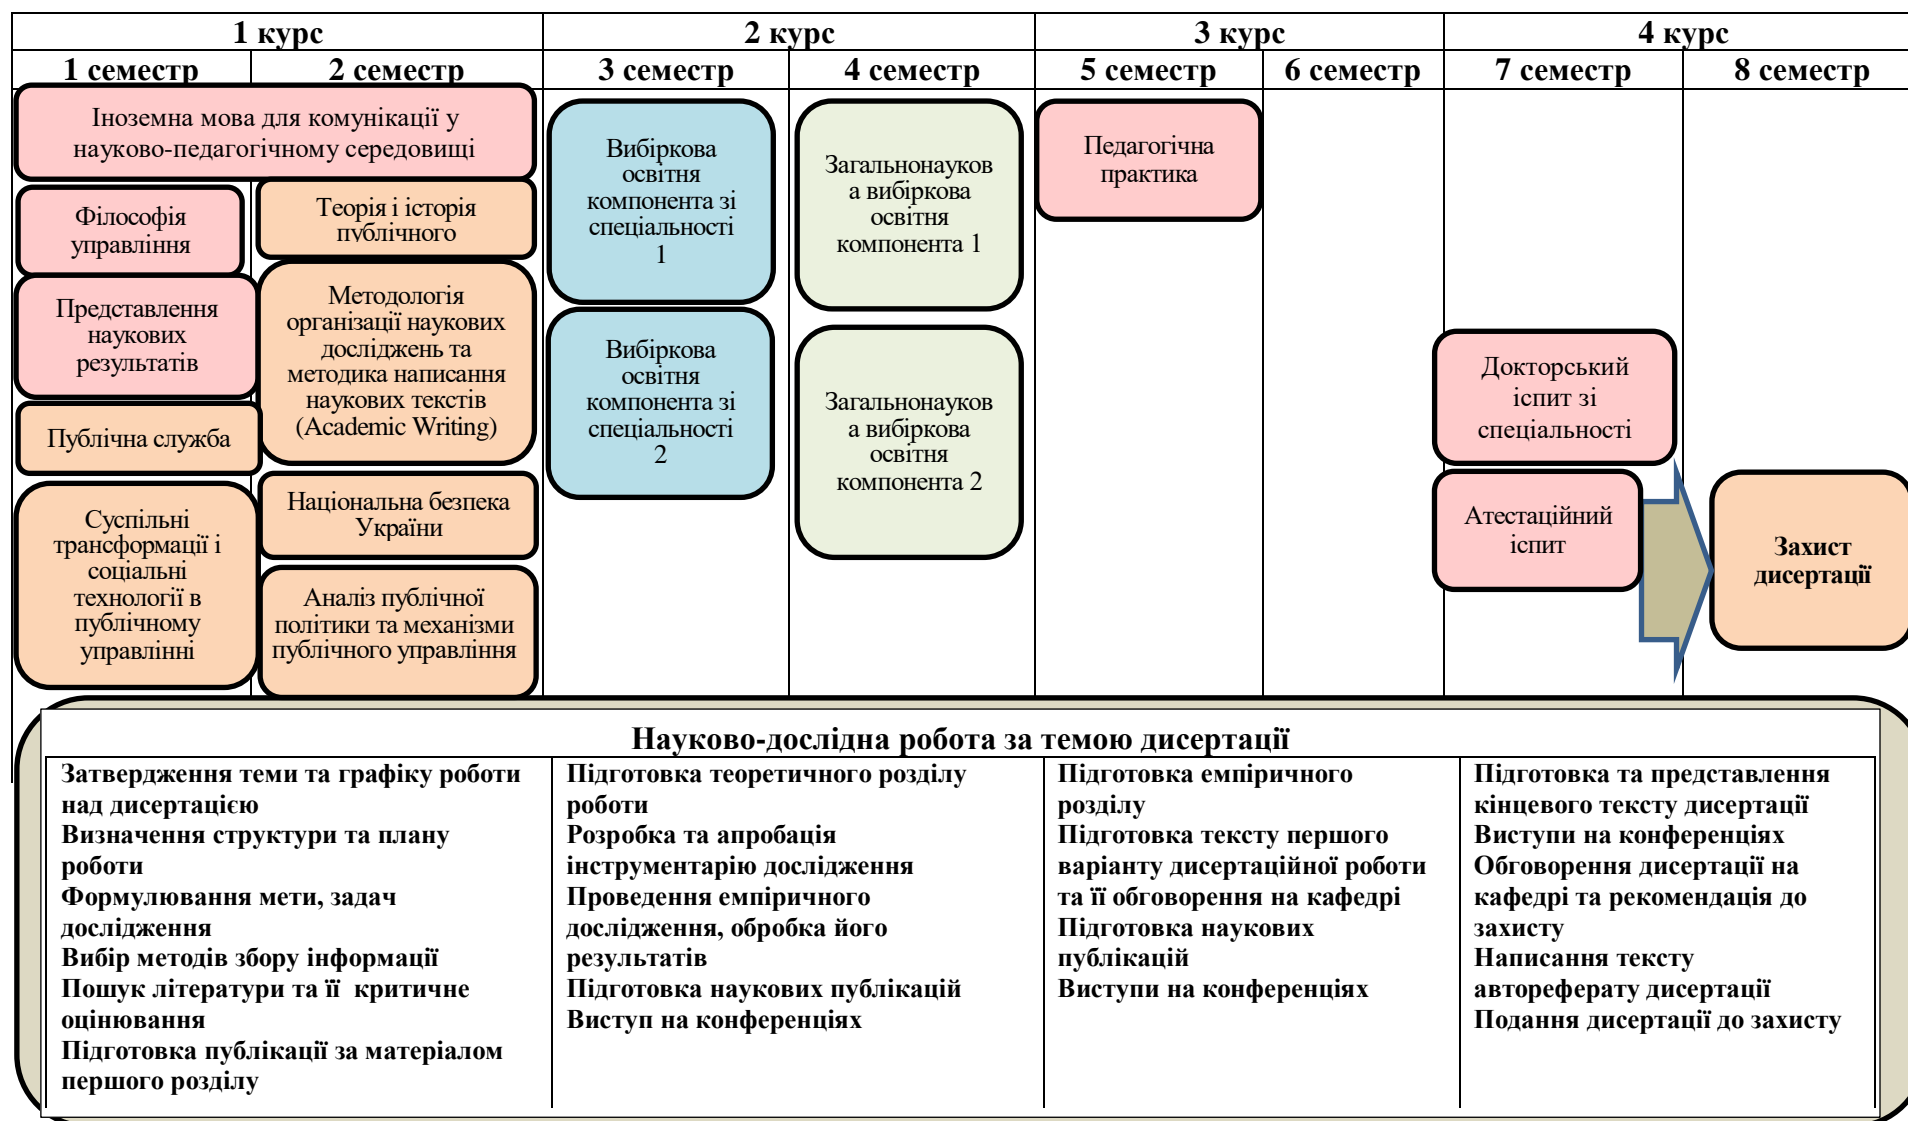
| 1 курс | | 2 курс | | 3 курс | | 4 курс | |
|---|---|---|---|---|---|---|---|
| 1 семестр | 2 семестр | 3 семестр | 4 семестр | 5 семестр | 6 семестр | 7 семестр | 8 семестр |

Іноземна мова для комунікації у науково-педагогічному середовищі

Філософія управління

Теорія і історія публічного

Представлення наукових результатів

Методологія організації наукових досліджень та методика написання наукових текстів (Academic Writing)

Публічна служба

Суспільні трансформації і соціальні технології в публічному управлінні

Національна безпека України

Аналіз публічної політики та механізми публічного управління

Вибіркова освітня компонента зі спеціальності 1

Вибіркова освітня компонента зі спеціальності 2

Загальнонаукова вибіркова освітня компонента 1

Загальнонаукова вибіркова освітня компонента 2

Педагогічна практика

Докторський іспит зі спеціальності

Атестаційний іспит

Захист дисертації

Науково-дослідна робота за темою дисертації

| | | | |
|---|---|---|---|
| Затвердження теми та графіку роботи над дисертацією<br>Визначення структури та плану роботи<br>Формулювання мети, задач дослідження<br>Вибір методів збору інформації<br>Пошук літератури та її критичне оцінювання<br>Підготовка публікації за матеріалом першого розділу | Підготовка теоретичного розділу роботи<br>Розробка та апробація інструментарію дослідження<br>Проведення емпіричного дослідження, обробка його результатів<br>Підготовка наукових публікацій<br>Виступ на конференціях | Підготовка емпіричного розділу<br>Підготовка тексту першого варіанту дисертаційної роботи та її обговорення на кафедрі<br>Підготовка наукових публікацій<br>Виступи на конференціях | Підготовка та представлення кінцевого тексту дисертації<br>Виступи на конференціях<br>Обговорення дисертації на кафедрі та рекомендація до захисту<br>Написання тексту автореферату дисертації<br>Подання дисертації до захисту |